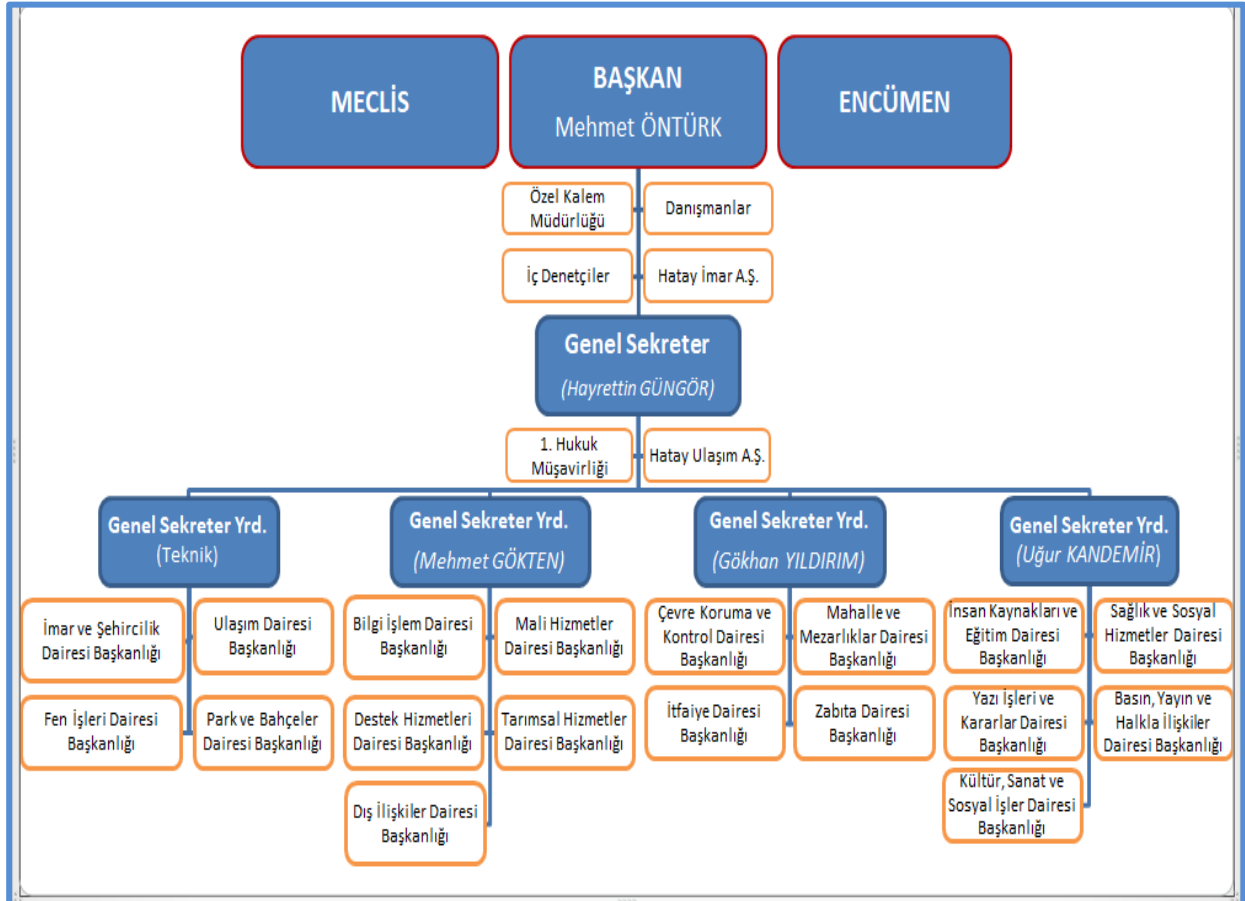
MECLİS

BAŞKAN
Mehmet ÖNTÜRK

ENCÜMEN

Özel Kalem Müdürlüğü

Danışmanlar

İç Denetçiler

Hatay İmar A.Ş.

Genel Sekreter
(Hayrettin GÜNGÖR)

1. Hukuk Müşavirliği

Hatay Ulaşım A.Ş.

Genel Sekreter Yrd.
(Teknik)

İmar ve Şehircilik Dairesi Başkanlığı

Ulaşım Dairesi Başkanlığı

Fen İşleri Dairesi Başkanlığı

Park ve Bahçeler Dairesi Başkanlığı

Genel Sekreter Yrd.
(Mehmet GÖKTEN)

Bilgi İşlem Dairesi Başkanlığı

Mali Hizmetler Dairesi Başkanlığı

Destek Hizmetleri Dairesi Başkanlığı

Tarımsal Hizmetler Dairesi Başkanlığı

Dış İlişkiler Dairesi Başkanlığı

Genel Sekreter Yrd.
(Gökhan YILDIRIM)

Çevre Koruma ve Kontrol Dairesi Başkanlığı

Mahalle ve Mezarlıklar Dairesi Başkanlığı

İtfaiye Dairesi Başkanlığı

Zabıta Dairesi Başkanlığı

Genel Sekreter Yrd.
(Uğur KANDEMİR)

İnsan Kaynakları ve Eğitim Dairesi Başkanlığı

Sağlık ve Sosyal Hizmetler Dairesi Başkanlığı

Yazı İşleri ve Kararlar Dairesi Başkanlığı

Basın, Yayın ve Halkla İlişkiler Dairesi Başkanlığı

Kültür, Sanat ve Sosyal İşler Dairesi Başkanlığı